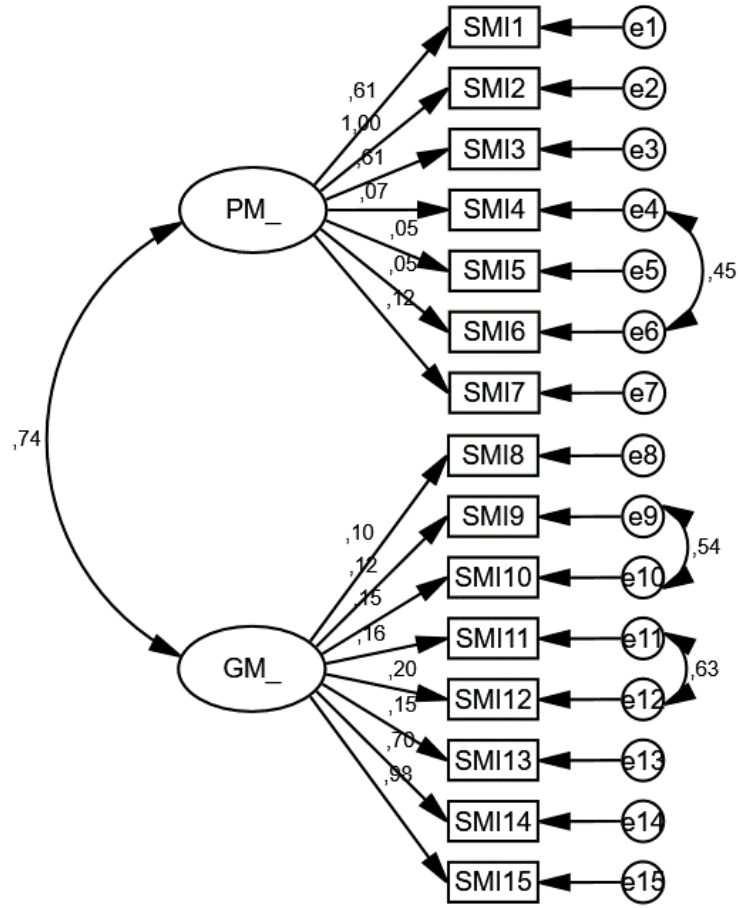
SMI1
e1
SMI2
e2
SMI3
e3
SMI4
e4
SMI5
e5
SMI6
e6
SMI7
e7
,61
1,00
,61
,07
,05
,05
,12
PM_
,45
,74
SMI8
e8
SMI9
e9
SMI10
e10
SMI11
e11
SMI12
e12
SMI13
e13
SMI14
e14
SMI15
e15
,10
,12
,15
,16
,20
,15
,70
,98
GM_
,54
,63